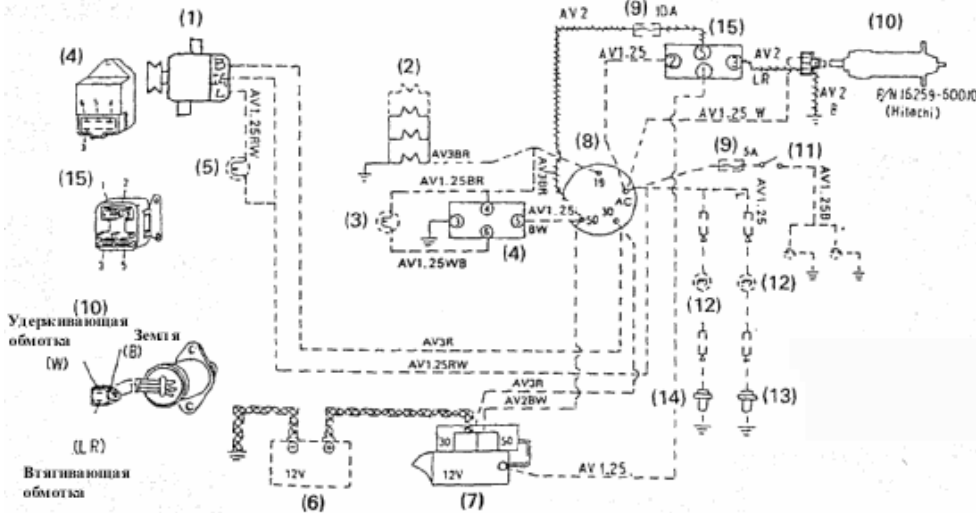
(1)
(4)
B
A
L
AV1.25RW
(5)
(15)
1 2
3 5
(2)
AV3BR
AV2
(9) 10A
(15)
AV1.25
2
5
1
3
AV2
LR
AV2
B
(10)
P/N 16259-50010
(Hitachi)
AV1.25 W
(8)
19
AC
30
50
AV3BR
(9) 5A
(11)
AV1.25B
AV1.25
AV1.25BR
(3)
3
4
1
6
AV1.25
BW
(4)
AV1.25WB
(12)
(12)
(10)
Удерживающая обмотка
Земля
(W)
(B)
(L R)
Втягивающая обмотка
AV3R
AV1.25RW
AV3R
AV2BW
(14)
(13)
12V
(6)
30
50
12V
(7)
AV1.25